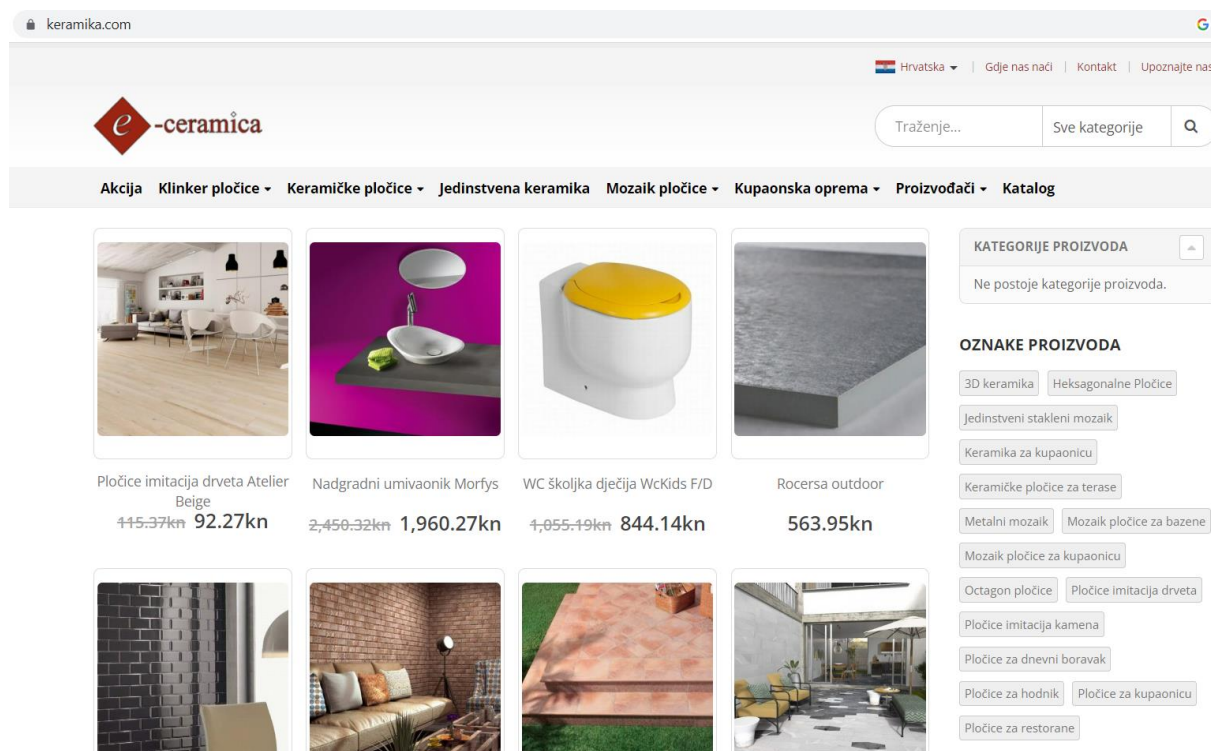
keramika.com

Hrvatska | Gdje nas naći | Kontakt | Upoznajte nas

e -ceramica

Traženje... Sve kategorije

Akcija Klinker pločice Keramičke pločice Jedinstvena keramika Mozaik pločice Kupaonska oprema Proizvođači Katalog

Pločice imitacija drveta Atelier Beige
~~115.37kn~~ 92.27kn

Nadgradni umivaonik Morfys
~~2,450.32kn~~ 1,960.27kn

WC školjka dječija WcKids F/D
~~1,055.19kn~~ 844.14kn

Rocersa outdoor
563.95kn

KATEGORIJE PROIZVODA
Ne postoje kategorije proizvoda.

OZNAKE PROIZVODA
3D keramika
Heksagonalne Pločice
Jedinstveni stakleni mozaik
Keramika za kupaonicu
Keramičke pločice za terase
Metalni mozaik
Mozaik pločice za bazene
Mozaik pločice za kupaonicu
Octagon pločice
Pločice imitacija drveta
Pločice imitacija kamena
Pločice za dnevni boravak
Pločice za hodnik
Pločice za kupaonicu
Pločice za restorane